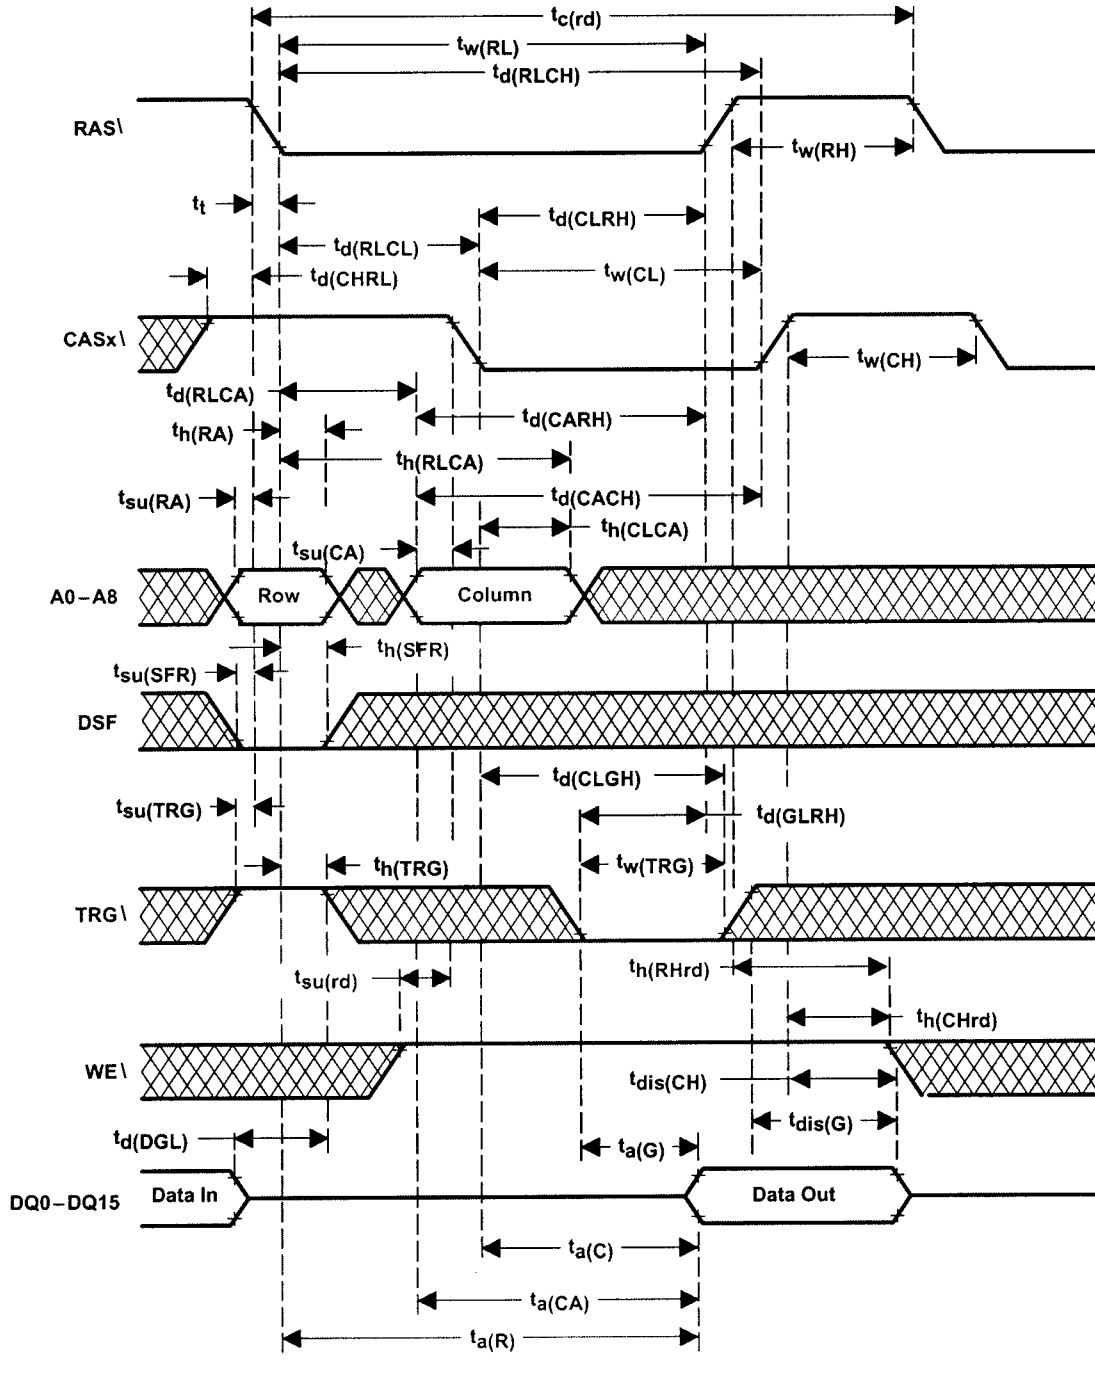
$t_{c(rd)}$
$t_{w(RL)}$
$t_{d(RLCH)}$
RAS\
$t_{w(RH)}$
$t_t$
$t_{d(CLRH)}$
$t_{d(RLCL)}$
$t_{d(CHRL)}$
$t_{w(CL)}$
CASx\
$t_{w(CH)}$
$t_{d(RLCA)}$
$t_{d(CARH)}$
$t_{h(RA)}$
$t_{h(RLCA)}$
$t_{su(RA)}$
$t_{d(CACH)}$
$t_{h(CLCA)}$
$t_{su(CA)}$
A0–A8
Row
Column
$t_{h(SFR)}$
$t_{su(SFR)}$
DSF
$t_{d(CLGH)}$
$t_{su(TRG)}$
$t_{d(GLRH)}$
$t_{w(TRG)}$
$t_{h(TRG)}$
TRG\
$t_{h(RHrd)}$
$t_{su(rd)}$
$t_{h(CHrd)}$
WE\
$t_{dis(CH)}$
$t_{dis(G)}$
$t_{d(DGL)}$
$t_{a(G)}$
DQ0–DQ15
Data In
Data Out
$t_{a(C)}$
$t_{a(CA)}$
$t_{a(R)}$